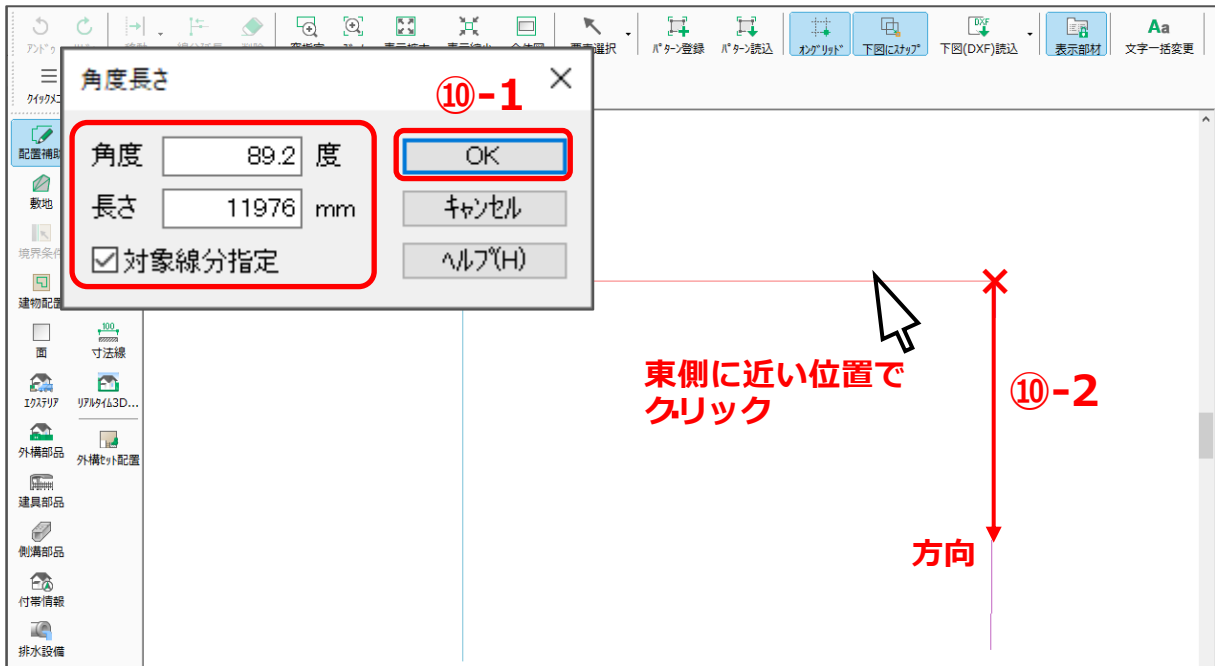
ｱﾝﾄﾞｩ
要素選択
ﾊﾟﾀｰﾝ登録
ﾊﾟﾀｰﾝ読込
ｵﾝｸﾞﾘｯﾄﾞ
下図にｽﾅｯﾌﾟ
下図(DXF)読込
表示部材
文字一括変更
ｸｲｯｸﾒﾆ

角度長さ
⑩-1
角度 89.2 度
長さ 11976 mm
☑対象線分指定
OK
ｷｬﾝｾﾙ
ﾍﾙﾌﾟ(H)

配置補助
敷地
境界条件
建物配置
面
寸法線
ｴｸｽﾃﾘｱ
ﾘｱﾙﾀｲﾑ3D...
外構部品
外構ｾｯﾄ配置
建具部品
側溝部品
付帯情報
排水設備

東側に近い位置でクリック
⑩-2
方向